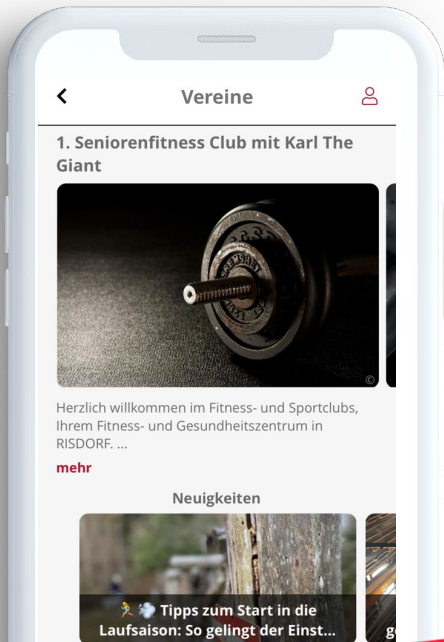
Vereine

1. Seniorenfitness Club mit Karl The Giant

©

Herzlich willkommen im Fitness- und Sportclubs, Ihrem Fitness- und Gesundheitszentrum in RISDORF. ...

mehr

Neuigkeiten

🏃 💨 Tipps zum Start in die Laufsaison: So gelingt der Einst...

g